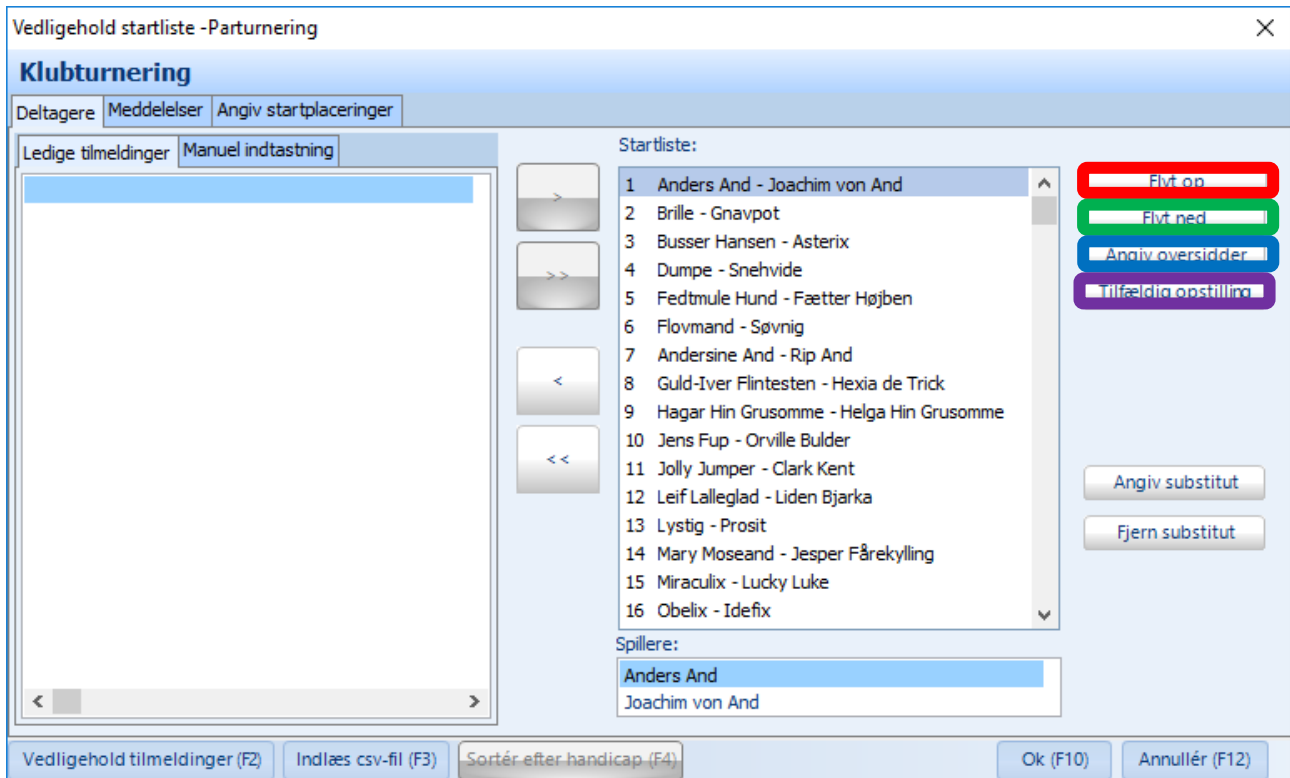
Vedligehold startliste -Parturnering

Klubturnering

Deltagere | Meddelelser | Angiv startplaceringer

Ledige tilmeldinger | Manuel indtastning

>
>>
<
<<

Startliste:

1 Anders And - Joachim von And
2 Brille - Gnavpot
3 Busser Hansen - Asterix
4 Dumpe - Snehvide
5 Fedtmule Hund - Fætter Højben
6 Flovmand - Søvnig
7 Andersine And - Rip And
8 Guld-Iver Flintesten - Hexia de Trick
9 Hagar Hin Grusomme - Helga Hin Grusomme
10 Jens Fup - Orville Bulder
11 Jolly Jumper - Clark Kent
12 Leif Lalleglad - Liden Bjarka
13 Lystig - Prosit
14 Mary Moseand - Jesper Fårekylling
15 Miraculix - Lucky Luke
16 Obelix - Idefix

Spillere:
Anders And
Joachim von And

Flyt op
Flyt ned
Angiv oversidder
Tilfældig opstilling

Angiv substitut
Fjern substitut

Vedligehold tilmeldinger (F2) | Indlæs csv-fil (F3) | Sortér efter handicap (F4) | Ok (F10) | Annullér (F12)